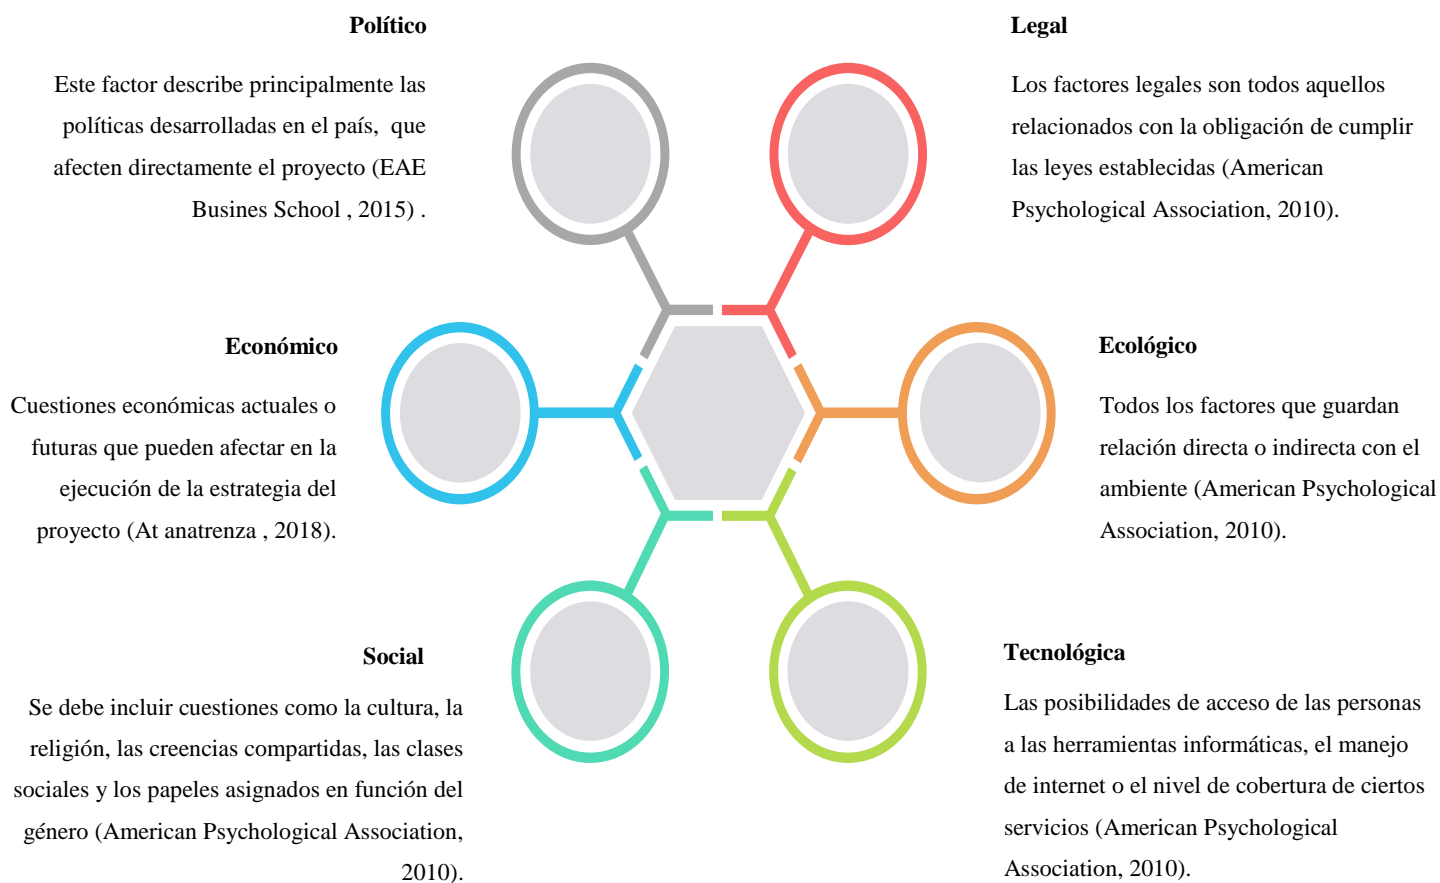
**Político**

Este factor describe principalmente las políticas desarrolladas en el país, que afecten directamente el proyecto (EAE Busines School , 2015) .

**Legal**

Los factores legales son todos aquellos relacionados con la obligación de cumplir las leyes establecidas (American Psychological Association, 2010).

**Económico**

Cuestiones económicas actuales o futuras que pueden afectar en la ejecución de la estrategia del proyecto (At anatrenza , 2018).

**Ecológico**

Todos los factores que guardan relación directa o indirecta con el ambiente (American Psychological Association, 2010).

**Social**

Se debe incluir cuestiones como la cultura, la religión, las creencias compartidas, las clases sociales y los papeles asignados en función del género (American Psychological Association, 2010).

**Tecnológica**

Las posibilidades de acceso de las personas a las herramientas informáticas, el manejo de internet o el nivel de cobertura de ciertos servicios (American Psychological Association, 2010).